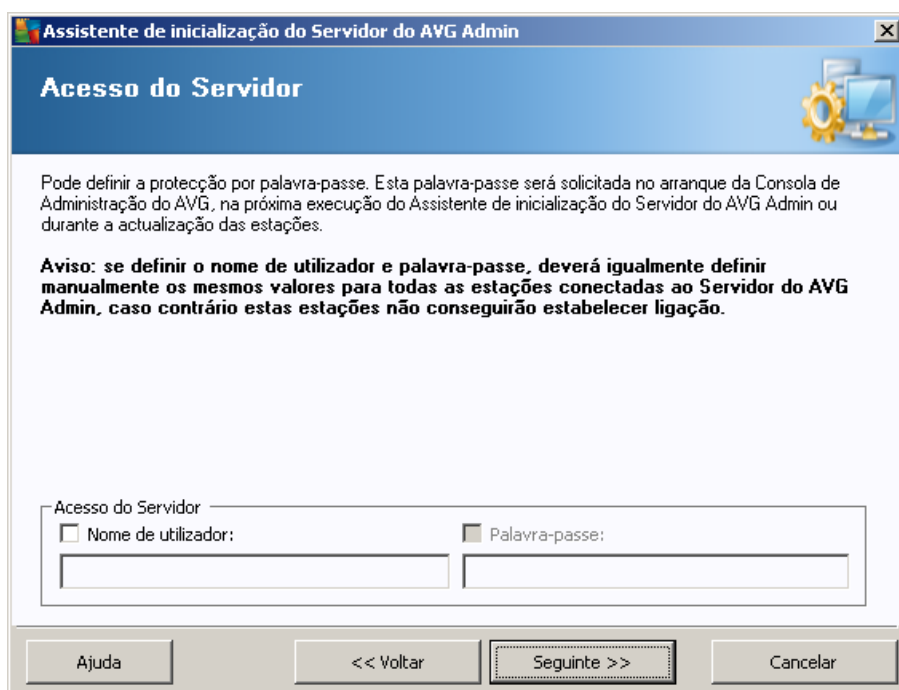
Assistente de inicialização do Servidor do AVG Admin

Acesso do Servidor

Pode definir a protecção por palavra-passe. Esta palavra-passe será solicitada no arranque da Consola de Administração do AVG, na próxima execução do Assistente de inicialização do Servidor do AVG Admin ou durante a actualização das estações.

Aviso: se definir o nome de utilizador e palavra-passe, deverá igualmente definir manualmente os mesmos valores para todas as estações conectadas ao Servidor do AVG Admin, caso contrário estas estações não conseguirão estabelecer ligação.

Acesso do Servidor

Nome de utilizador:

Palavra-passe:

Ajuda

<< Voltar

Seguinte >>

Cancelar